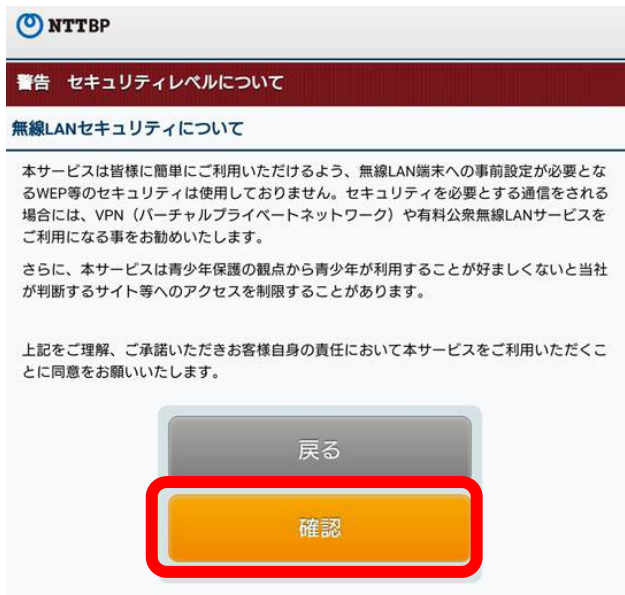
NTTBP

警告　セキュリティレベルについて

無線LANセキュリティについて

本サービスは皆様に簡単にご利用いただけるよう、無線LAN端末への事前設定が必要となるWEP等のセキュリティは使用しておりません。セキュリティを必要とする通信をされる場合には、VPN（バーチャルプライベートネットワーク）や有料公衆無線LANサービスをご利用になる事をお勧めいたします。

さらに、本サービスは青少年保護の観点から青少年が利用することが好ましくないと当社が判断するサイト等へのアクセスを制限することがあります。

上記をご理解、ご承諾いただきお客様自身の責任において本サービスをご利用いただくことに同意をお願いいたします。

戻る

確認